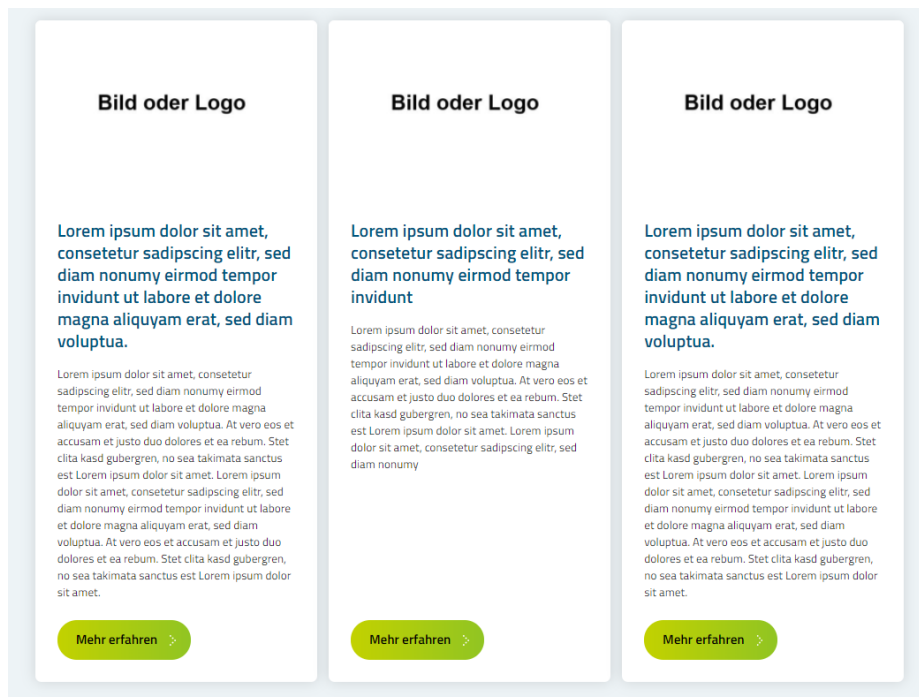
Bild oder Logo

Lorem ipsum dolor sit amet, consetetur sadipscing elitr, sed diam nonumy eirmod tempor invidunt ut labore et dolore magna aliquyam erat, sed diam voluptua.

Lorem ipsum dolor sit amet, consetetur sadipscing elitr, sed diam nonumy eirmod tempor invidunt ut labore et dolore magna aliquyam erat, sed diam voluptua. At vero eos et accusam et justo duo dolores et ea rebum. Stet clita kasd gubergren, no sea takimata sanctus est Lorem ipsum dolor sit amet. Lorem ipsum dolor sit amet, consetetur sadipscing elitr, sed diam nonumy eirmod tempor invidunt ut labore et dolore magna aliquyam erat, sed diam voluptua. At vero eos et accusam et justo duo dolores et ea rebum. Stet clita kasd gubergren, no sea takimata sanctus est Lorem ipsum dolor sit amet.

Mehr erfahren

Bild oder Logo

Lorem ipsum dolor sit amet, consetetur sadipscing elitr, sed diam nonumy eirmod tempor invidunt

Lorem ipsum dolor sit amet, consetetur sadipscing elitr, sed diam nonumy eirmod tempor invidunt ut labore et dolore magna aliquyam erat, sed diam voluptua. At vero eos et accusam et justo duo dolores et ea rebum. Stet clita kasd gubergren, no sea takimata sanctus est Lorem ipsum dolor sit amet. Lorem ipsum dolor sit amet, consetetur sadipscing elitr, sed diam nonumy

Mehr erfahren

Bild oder Logo

Lorem ipsum dolor sit amet, consetetur sadipscing elitr, sed diam nonumy eirmod tempor invidunt ut labore et dolore magna aliquyam erat, sed diam voluptua.

Lorem ipsum dolor sit amet, consetetur sadipscing elitr, sed diam nonumy eirmod tempor invidunt ut labore et dolore magna aliquyam erat, sed diam voluptua. At vero eos et accusam et justo duo dolores et ea rebum. Stet clita kasd gubergren, no sea takimata sanctus est Lorem ipsum dolor sit amet. Lorem ipsum dolor sit amet, consetetur sadipscing elitr, sed diam nonumy eirmod tempor invidunt ut labore et dolore magna aliquyam erat, sed diam voluptua. At vero eos et accusam et justo duo dolores et ea rebum. Stet clita kasd gubergren, no sea takimata sanctus est Lorem ipsum dolor sit amet.

Mehr erfahren